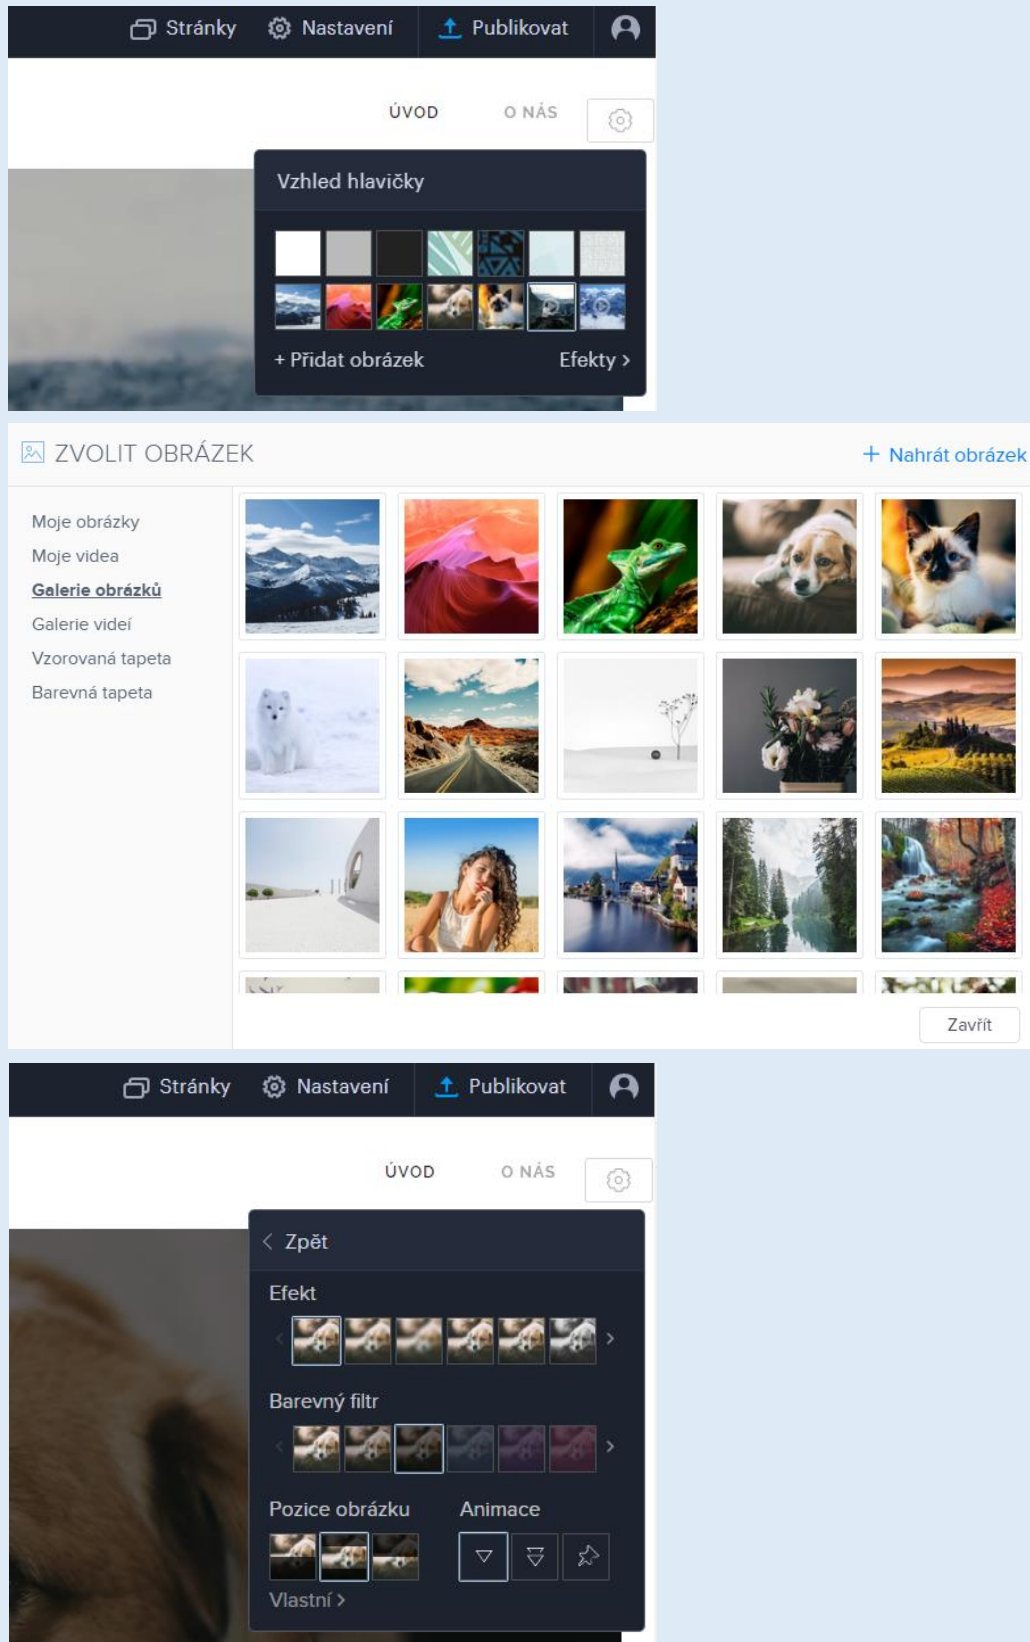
Stránky Nastavení Publikovat

ÚVOD O NÁS

Vzhled hlavičky

+ Přidat obrázek Efekty ›

ZVOLIT OBRÁZEK

+ Nahrát obrázek

Moje obrázky
Moje videa
Galerie obrázků
Galerie videí
Vzorovaná tapeta
Barevná tapeta

Zavřít

Stránky Nastavení Publikovat

ÚVOD O NÁS

‹ Zpět

Efekt

Barevný filtr

Pozice obrázku

Animace

Vlastní ›